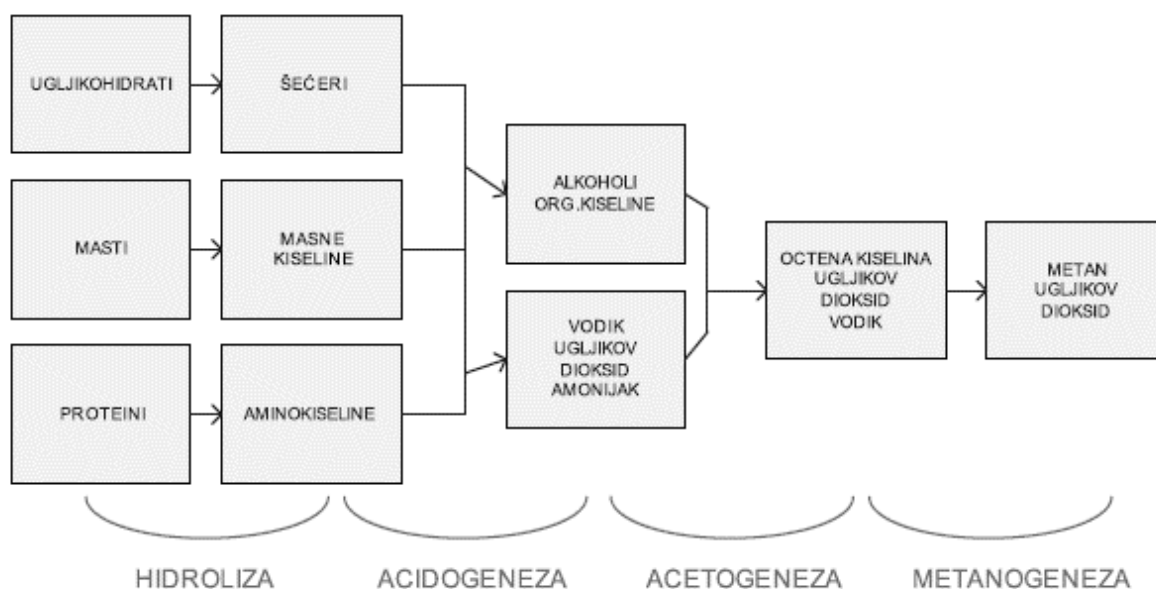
UGLJIKOHIDRATI

ŠEĆERI

MASTI

MASNE KISELINE

PROTEINI

AMINOKISELINE

ALKOHOLI ORG.KISELINE

VODIK UGLJIKOV DIOKSID AMONIJAK

OCTENA KISELINA UGLJIKOV DIOKSID VODIK

METAN UGLJIKOV DIOKSID

HIDROLIZA

ACIDOGENEZA

ACETOGENEZA

METANOGENEZA